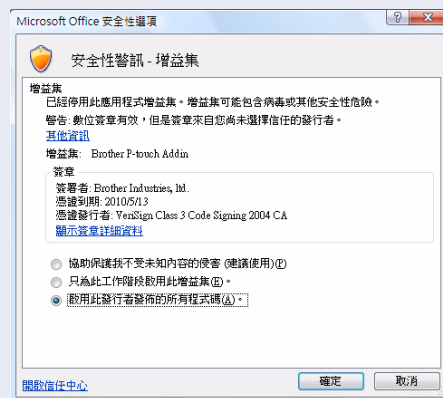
Microsoft Office 安全性選項

安全性警訊 - 增益集

增益集
已經停用此應用程式增益集。增益集可能包含病毒或其他安全性危險。
警告: 數位簽章有效，但是簽章來自您尚未選擇信任的發行者。
其他資訊

增益集: Brother P-touch Addin

簽章
簽署者: Brother Industries, ltd.
憑證到期: 2010/5/13
憑證發行者: VeriSign Class 3 Code Signing 2004 CA
顯示簽章詳細資料

協助保護我不受未知內容的侵害 (建議使用)(P)
只為此工作階段啟用此增益集(E)。
啟用此發行者發佈的所有程式碼(A)。

開啟信任中心

確定

取消